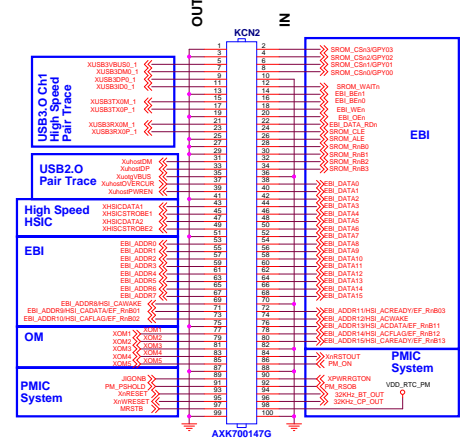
OUT
IN
KCN2

USB3.0 Ch1 High Speed Pair Trace
XUSB3VBUS0_1
XUSB3DM0_1
XUSB3DP0_1
XUSB3ID0_1
XUSB3TX0M_1
XUSB3TX0P_1
XUSB3RX0M_1
XUSB3RX0P_1

USB2.0 Pair Trace
XuhostDM
XuhostDP
XuotgVBUS
XuhostOVERCUR
XuhostPWREN

High Speed HSIC
XHISCDATA1
XHISCSTROBE1
XHISCDATA2
XHISCSTROBE2

EBI
EBI_ADDR0
EBI_ADDR1
EBI_ADDR2
EBI_ADDR3
EBI_ADDR4
EBI_ADDR5
EBI_ADDR6
EBI_ADDR7
EBI_ADDR8/HSI_CAWAKE
EBI_ADDR9/HSI_CADATA/EF_RnB01
EBI_ADDR10/HSI_CAFLAG/EF_RnB02

OM
XOM1
XOM2
XOM3
XOM4
XOM5
XOM1
XOM2
XOM3
XOM4
XOM5

PMIC System
XGONB
PM_PSHOLD
XnRESET
XnWRESET
MRSTB

| 1 | 2 |
|---|---|
| 3 | 4 |
| 5 | 6 |
| 7 | 8 |
| 9 | 10 |
| 11 | 12 |
| 13 | 14 |
| 15 | 16 |
| 17 | 18 |
| 19 | 20 |
| 21 | 22 |
| 23 | 24 |
| 25 | 26 |
| 27 | 28 |
| 29 | 30 |
| 31 | 32 |
| 33 | 34 |
| 35 | 36 |
| 37 | 38 |
| 39 | 40 |
| 41 | 42 |
| 43 | 44 |
| 45 | 46 |
| 47 | 48 |
| 49 | 50 |
| 51 | 52 |
| 53 | 54 |
| 55 | 56 |
| 57 | 58 |
| 59 | 60 |
| 61 | 62 |
| 63 | 64 |
| 65 | 66 |
| 67 | 68 |
| 69 | 70 |
| 71 | 72 |
| 73 | 74 |
| 75 | 76 |
| 77 | 78 |
| 79 | 80 |
| 81 | 82 |
| 83 | 84 |
| 85 | 86 |
| 87 | 88 |
| 89 | 90 |
| 91 | 92 |
| 93 | 94 |
| 95 | 96 |
| 97 | 98 |
| 99 | 100 |

SROM_CSn3/GPY03
SROM_CSn2/GPY02
SROM_CSn1/GPY01
SROM_CSn0/GPY00
SROM_WAITn
EBI_BEn1
EBI_BEn0
EBI_WEn
EBI_OEn
SROM_CLE
SROM_ALE
SROM_RnB0
SROM_RnB1
SROM_RnB2
SROM_RnB3

EBI

EBI_DATA0
EBI_DATA1
EBI_DATA2
EBI_DATA3
EBI_DATA4
EBI_DATA5
EBI_DATA6
EBI_DATA7
EBI_DATA8
EBI_DATA9
EBI_DATA10
EBI_DATA11
EBI_DATA12
EBI_DATA13
EBI_DATA14
EBI_DATA15
EBI_ADDR11/HSI_ACREADY/EF_RnB03
EBI_ADDR12/HSI_ACWAKE
EBI_ADDR13/HSI_ACDATA/EF_RnB11
EBI_ADDR14/HSI_ACFLAG/EF_RnB12
EBI_ADDR15/HSI_CAREADY/EF_RnB13

XnRSTOUT
PM_ON

PMIC System

XPWRRGTON
PM_RSOB
32KHz_BT_OUT
32KHz_CP_OUT
VDD_RTC_PM

AXK700147G